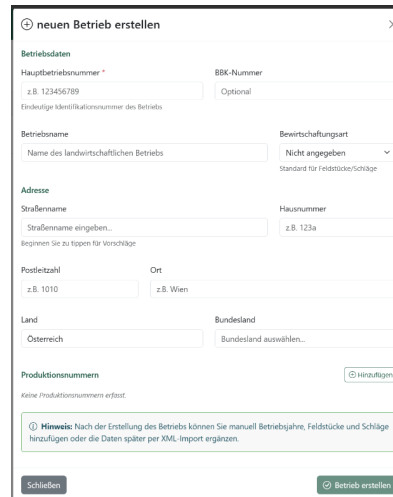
⊕ neuen Betrieb erstellen

Betriebsdaten

Hauptbetriebsnummer *

z.B. 123456789

Eindeutige Identifikationsnummer des Betriebs

BBK-Nummer

Optional

Betriebsname

Name des landwirtschaftlichen Betriebs

Bewirtschaftungsart

Nicht angegeben

Standard für Feldstücke/Schläge

Adresse

Straßenname

Straßenname eingeben...

Beginnen Sie zu tippen für Vorschläge

Hausnummer

z.B. 123a

Postleitzahl

z.B. 1010

Ort

z.B. Wien

Land

Österreich

Bundesland

Bundesland auswählen...

Produktionsnummern

⊕ Hinzufügen

Keine Produktionsnummern erfasst.

ⓘ Hinweis: Nach der Erstellung des Betriebs können Sie manuell Betriebsjahre, Feldstücke und Schläge hinzufügen oder die Daten später per XML-Import ergänzen.

Schließen

Betrieb erstellen